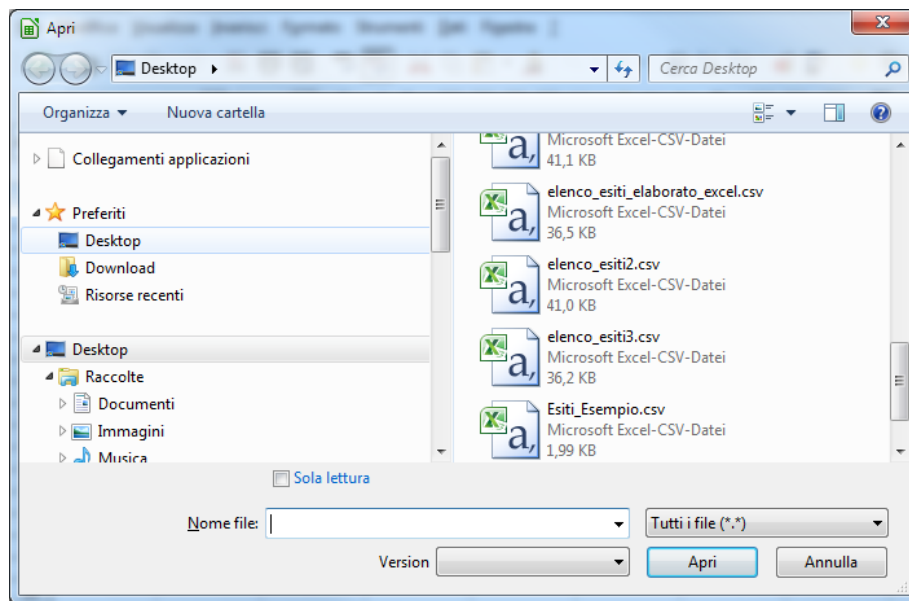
Apri

Desktop ▸

Cerca Desktop

Organizza ▾ Nuova cartella

Collegamenti applicazioni

Preferiti

Desktop

Download

Risorse recenti

Desktop

Raccolte

Documenti

Immagini

Musica

Microsoft Excel-CSV-Datei
41,1 KB

elenco_esiti_elaborato_excel.csv
Microsoft Excel-CSV-Datei
36,5 KB

elenco_esiti2.csv
Microsoft Excel-CSV-Datei
41,0 KB

elenco_esiti3.csv
Microsoft Excel-CSV-Datei
36,2 KB

Esiti_Esempio.csv
Microsoft Excel-CSV-Datei
1,99 KB

Sola lettura

Nome file:

Tutti i file (*.*)

Version

Apri

Annulla